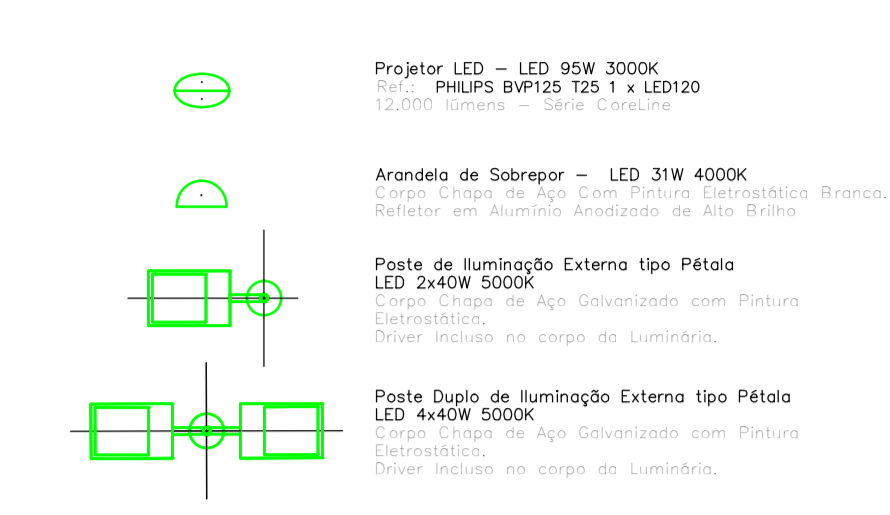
Projetor LED – LED 95W 3000K
Ref.: PHILIPS BVP125 T25 1 x LED120
12.000 lúmens – Série CoreLine

Arandela de Sobrepor – LED 31W 4000K
Corpo Chapa de Aço Com Pintura Eletrostática Branca.
Refletor em Alumínio Anodizado de Alto Brilho

Poste de Iluminação Externa tipo Pétala
LED 2x40W 5000K
Corpo Chapa de Aço Galvanizado com Pintura Eletrostática.
Driver Incluso no corpo da Luminária.

Poste Duplo de Iluminação Externa tipo Pétala
LED 4x40W 5000K
Corpo Chapa de Aço Galvanizado com Pintura Eletrostática.
Driver Incluso no corpo da Luminária.